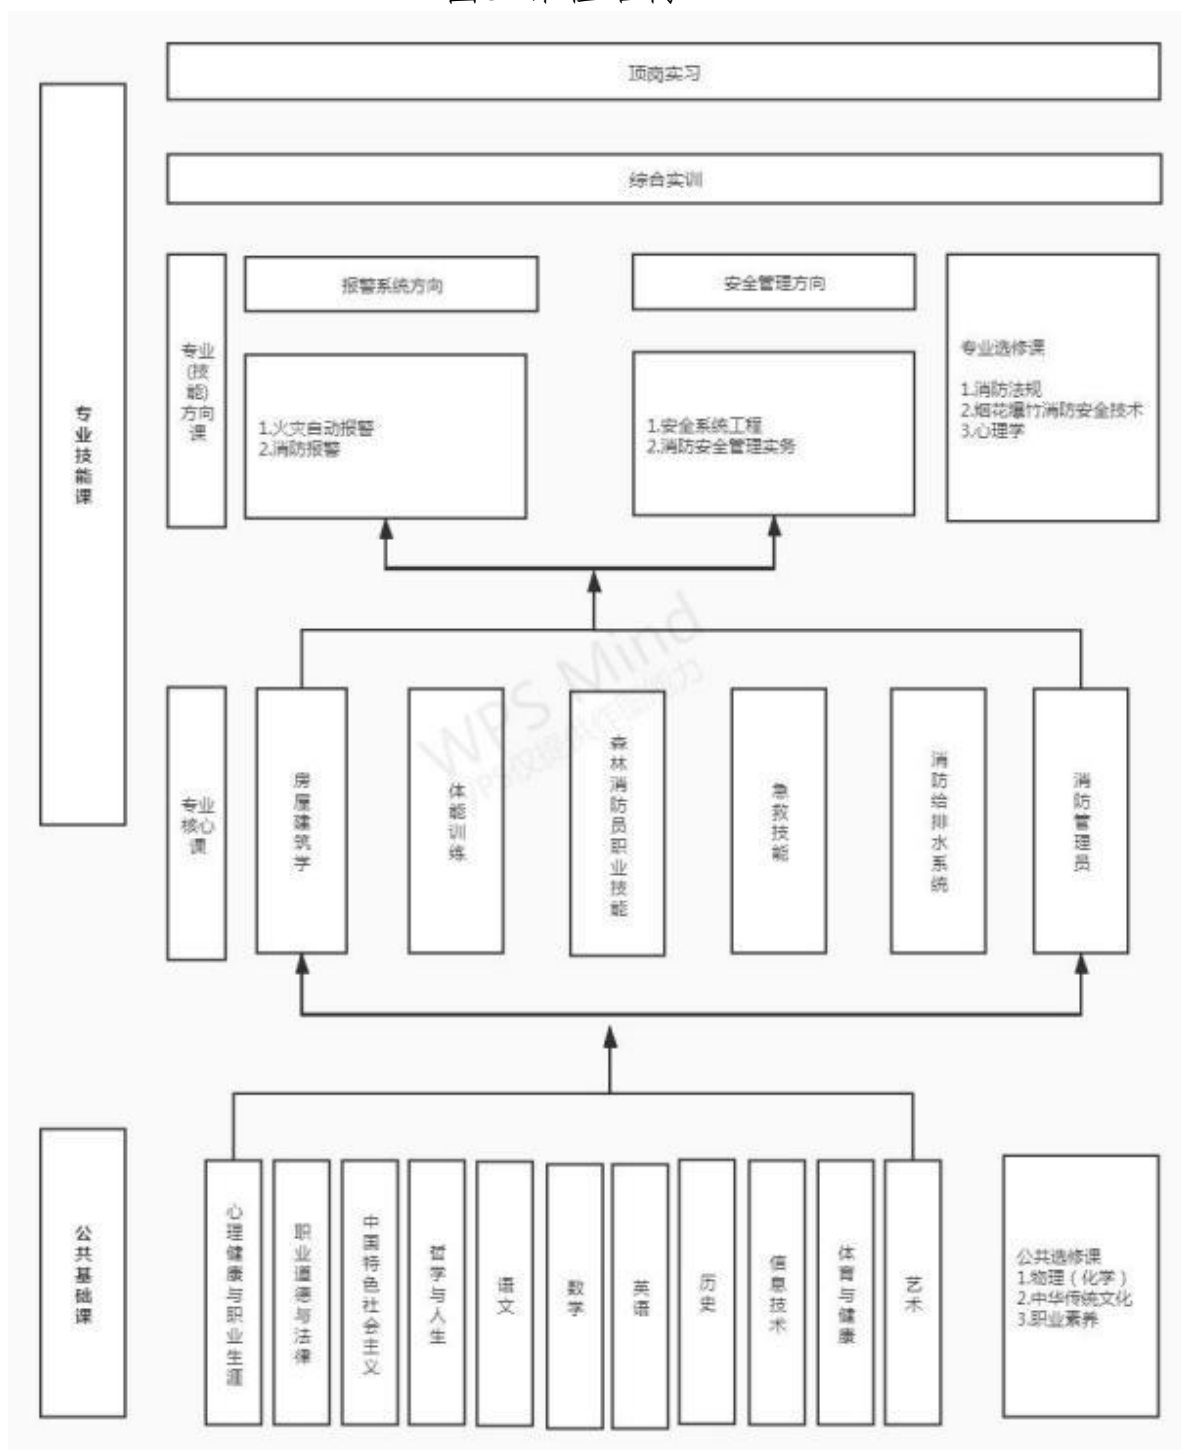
专业技能课

顶岗实习

综合实训

专业(技能)方向课

报警系统方向

安全管理方向

1.火灾自动报警
2.消防报警

1.安全系统工程
2.消防安全管理实务

专业选修课

1.消防法规
2.烟花爆竹消防安全技术
3.心理学

专业核心课

房屋建筑学

体能训练

森林消防员职业技能

急救技能

消防给排水系统

消防管理员

WPS Mind

公共基础课

心理健康与职业生涯

职业道德与法律

中国特色社会主义

哲学与人生

语文

数学

英语

历史

信息技术

体育与健康

艺术

公共选修课
1.物理（化学）
2.中华传统文化
3.职业素养